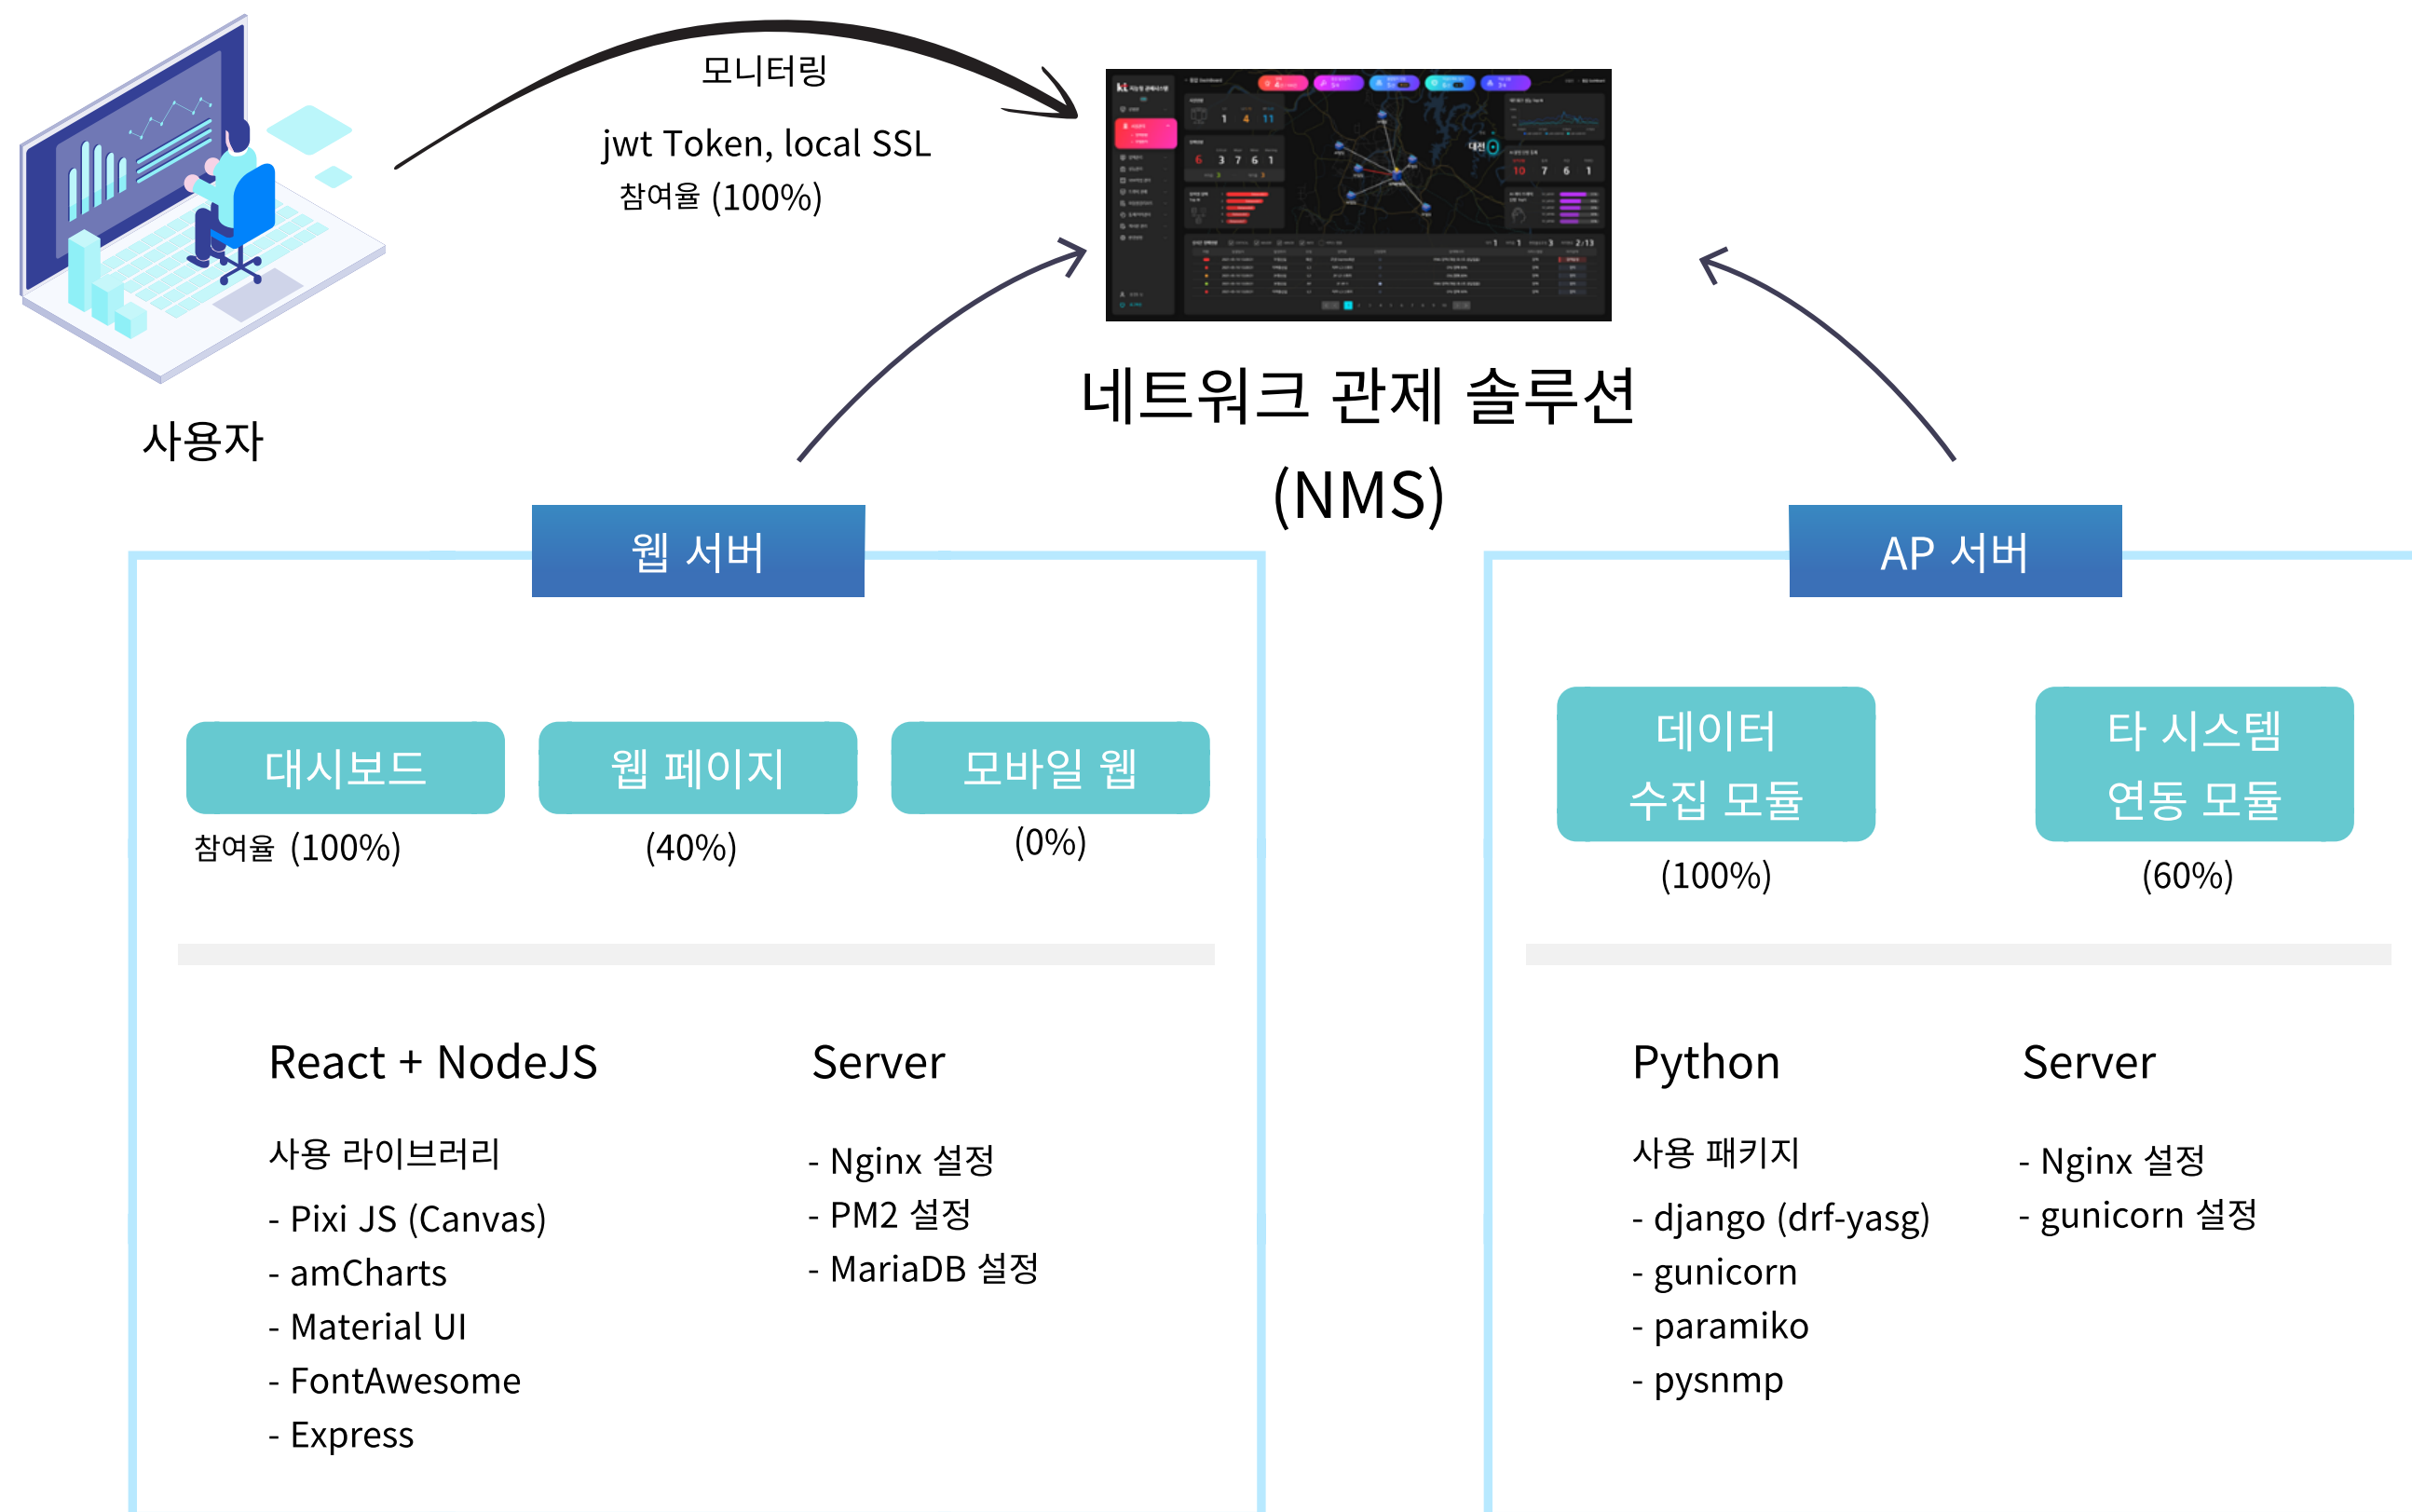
모니터링

jwt Token, local SSL

참여율 (100%)

사용자

네트워크 관제 솔루션 (NMS)

웹 서버

대시보드

참여율 (100%)

웹 페이지

(40%)

모바일 웹

(0%)

React + NodeJS

사용 라이브러리

- Pixi JS (Canvas)
- amCharts
- Material UI
- FontAwesome
- Express

Server

- Nginx 설정
- PM2 설정
- MariaDB 설정

AP 서버

데이터 수집 모듈

(100%)

타 시스템 연동 모듈

(60%)

Python

사용 패키지

- django (drf-yasg)
- gunicorn
- paramiko
- pysnmp

Server

- Nginx 설정
- gunicorn 설정